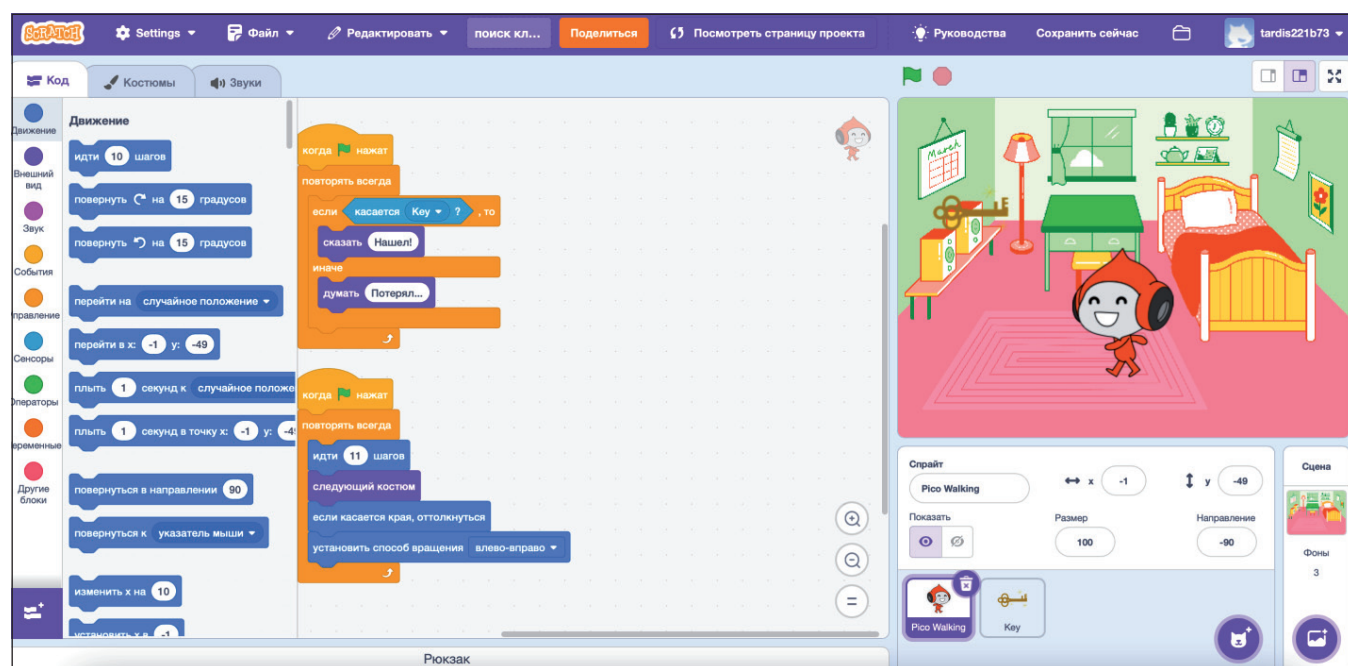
SCRATCH Settings Файл Редактировать поиск кл... Поделиться Посмотреть страницу проекта Руководства Сохранить сейчас tardis221b73

Код Костюмы Звуки

Движение
Внешний вид
Звук
События
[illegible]правление
Сенсоры
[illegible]ператоры
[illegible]еременные
Другие блоки

Движение
идти 10 шагов
повернуть на 15 градусов
повернуть на 15 градусов
перейти на случайное положение
перейти в x: -1 y: -49
плыть 1 секунд к случайное положе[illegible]
плыть 1 секунд в точку x: -1 y: -4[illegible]
повернуться в направлении 90
повернуться к указатель мыши
изменить x на 10
установить x в -1

когда нажат
повторять всегда
если касается Key ? , то
сказать Нашел!
иначе
думать Потерял...

когда нажат
повторять всегда
идти 11 шагов
следующий костюм
если касается края, оттолкнуться
установить способ вращения влево-вправо

March

Спрайт Pico Walking
x -1
y -49
Показать
Размер 100
Направление -90
Pico Walking
Key

Сцена
Фоны
3

Рюкзак